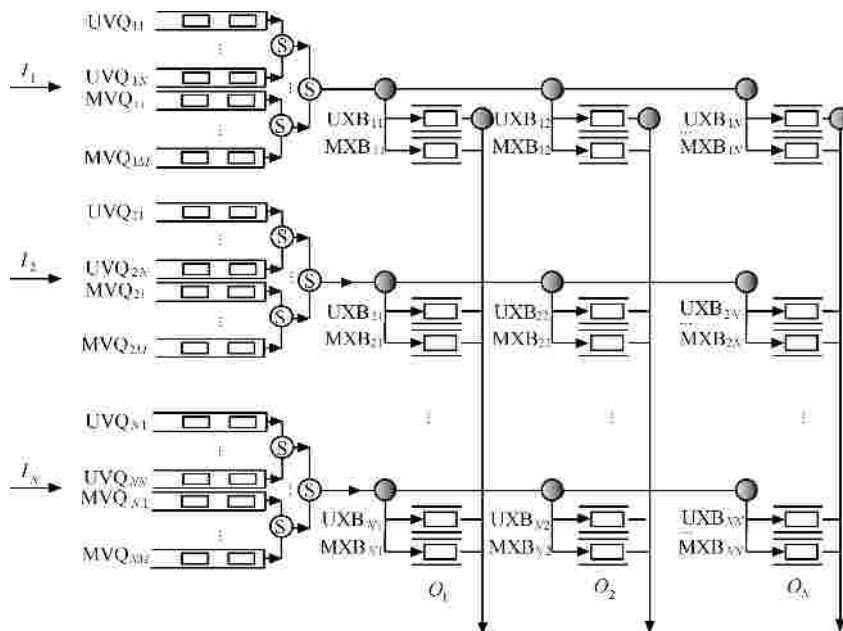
$UVQ_{11}$
$UVQ_{1N}$
$MVQ_{11}$
$MVQ_{1M}$
$I_1$
S
S
S
$UXB_{11}$
$MXB_{11}$
$UXB_{12}$
$MXB_{12}$
$UXB_{1N}$
$MXB_{1N}$

$UVQ_{21}$
$UVQ_{2N}$
$MVQ_{21}$
$MVQ_{2M}$
$I_2$
S
S
S
$UXB_{21}$
$MXB_{21}$
$UXB_{22}$
$MXB_{22}$
$UXB_{2N}$
$MXB_{2N}$

$UVQ_{N1}$
$UVQ_{NN}$
$MVQ_{N1}$
$MVQ_{NM}$
$I_N$
S
S
S
$UXB_{N1}$
$MXB_{N1}$
$UXB_{N2}$
$MXB_{N2}$
$UXB_{NN}$
$MXB_{NN}$

$O_1$
$O_2$
$O_N$